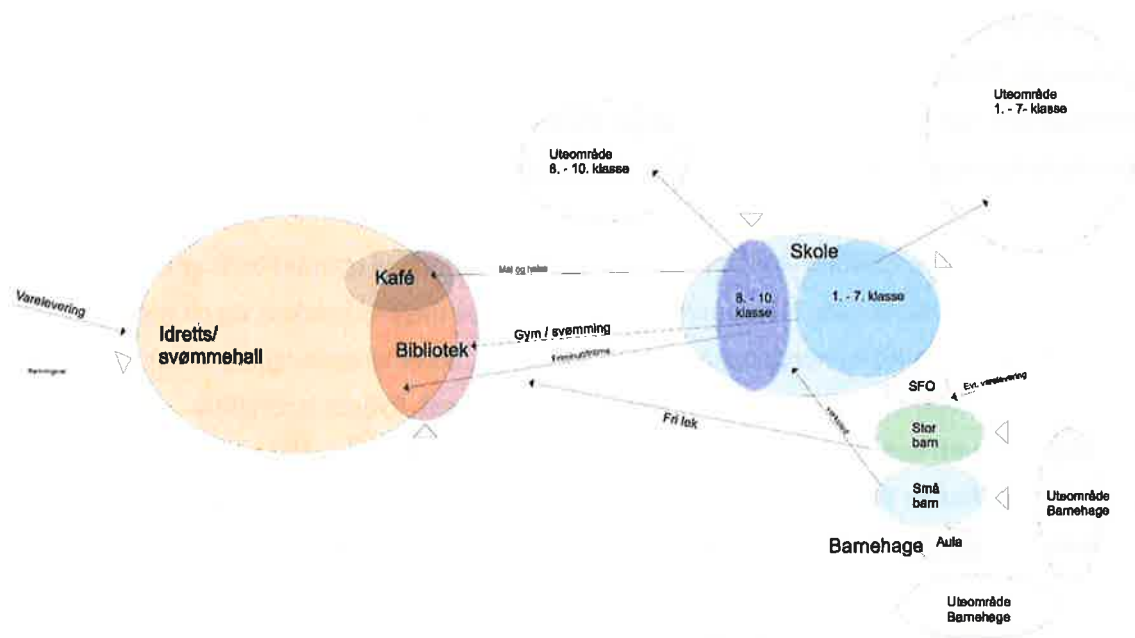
Uteområde
1. - 7- klasse

Uteområde
8. - 10. klasse

Skole

Vareleveringg

Kafé

Mat og helse

8. - 10. klasse

1. - 7. klasse

Idretts/
svømmehall

Bibliotek

Gym / svømming

Friminuttstime

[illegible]

SFO

Evt. varelevering

Fri lek

Verksted

Stor barn

Små barn

Uteområde
Barnehage

Aula

Barnehage

Uteområde
Barnehage